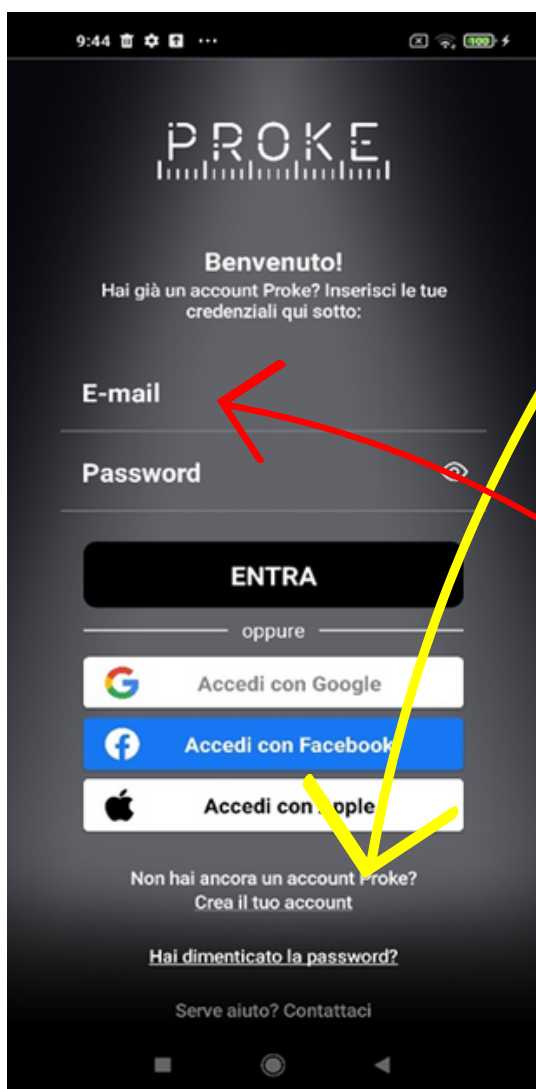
9:44

100

PROKE

Benvenuto!
Hai già un account Proke? Inserisci le tue credenziali qui sotto:

E-mail

Password

ENTRA

oppure

Accedi con Google

Accedi con Facebook

Accedi con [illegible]pple

Non hai ancora un account Proke?
Crea il tuo account

Hai dimenticato la password?

Serve aiuto? Contattaci